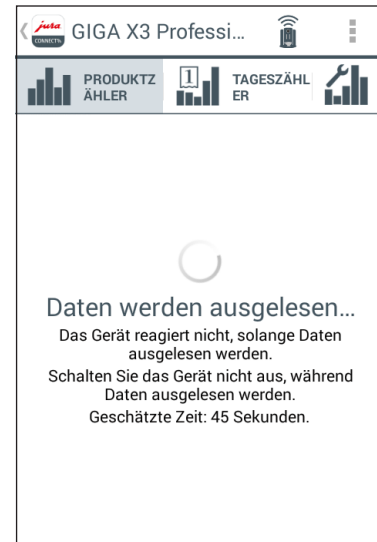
jura CONNECT

GIGA X3 Professi...

PRODUKTZÄHLER

1

TAGESZÄHLER

Daten werden ausgelesen...

Das Gerät reagiert nicht, solange Daten ausgelesen werden.

Schalten Sie das Gerät nicht aus, während Daten ausgelesen werden.

Geschätzte Zeit: 45 Sekunden.